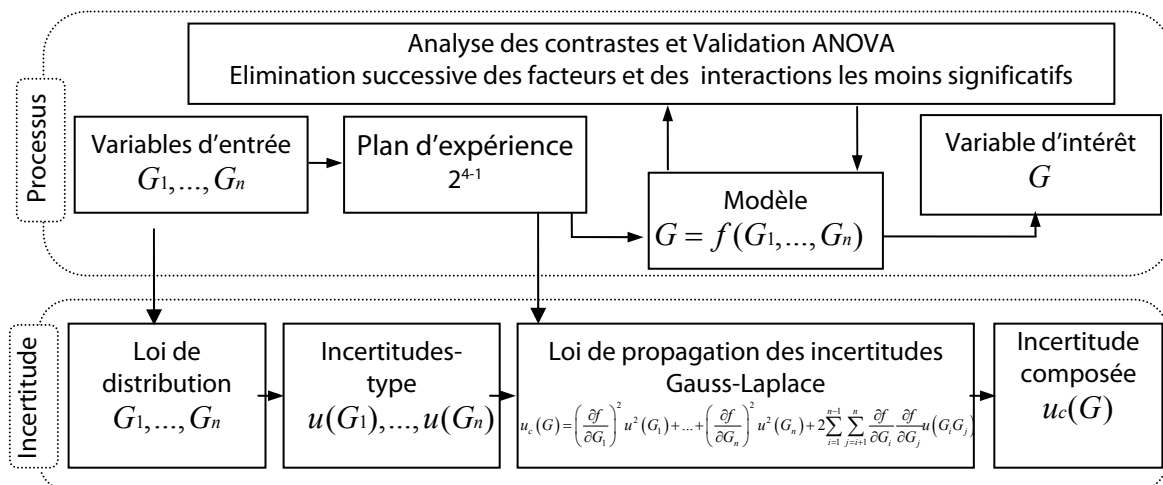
Processus

Analyse des contrastes et Validation ANOVA
Elimination successive des facteurs et des interactions les moins significatifs

Variables d'entrée
$G_1, ..., G_n$

Plan d'expérience
$2^{4-1}$

Modèle
$G = f(G_1, ..., G_n)$

Variable d'intérêt
$G$

Incertitude

Loi de distribution
$G_1, ..., G_n$

Incertitudes-type
$u(G_1), ..., u(G_n)$

Loi de propagation des incertitudes
Gauss-Laplace
$u_c(G) = \left(\frac{\partial f}{\partial G_1}\right)^2 u^2(G_1) + ... + \left(\frac{\partial f}{\partial G_n}\right)^2 u^2(G_n) + 2\sum_{i=1}^{n-1}\sum_{j=i+1}^{n}\frac{\partial f}{\partial G_i}\frac{\partial f}{\partial G_j}u(G_iG_j)$

Incertitude composée
$u_c(G)$